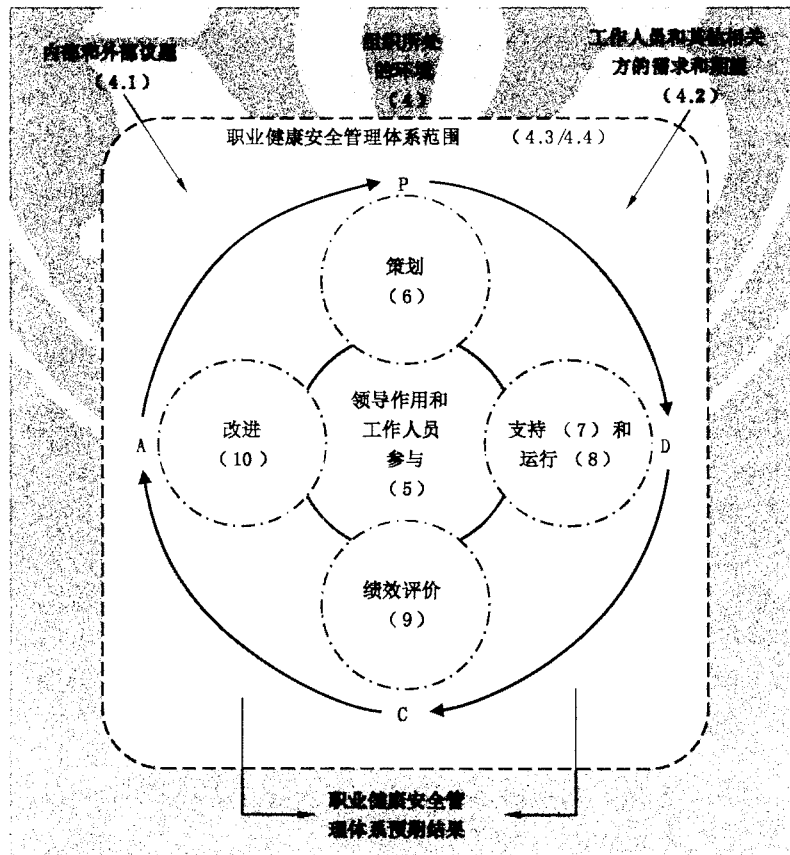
内部和外部议题
（4.1）

组织所处的环境
（4）

工作人员和其他相关方的需求和期望
（4.2）

职业健康安全管理体系范围 （4.3/4.4）

P

策划
（6）

领导作用和
工作人员
参与
（5）

改进
（10）

A

支持 （7）和
运行 （8）

D

绩效评价
（9）

C

职业健康安全管理体系预期结果